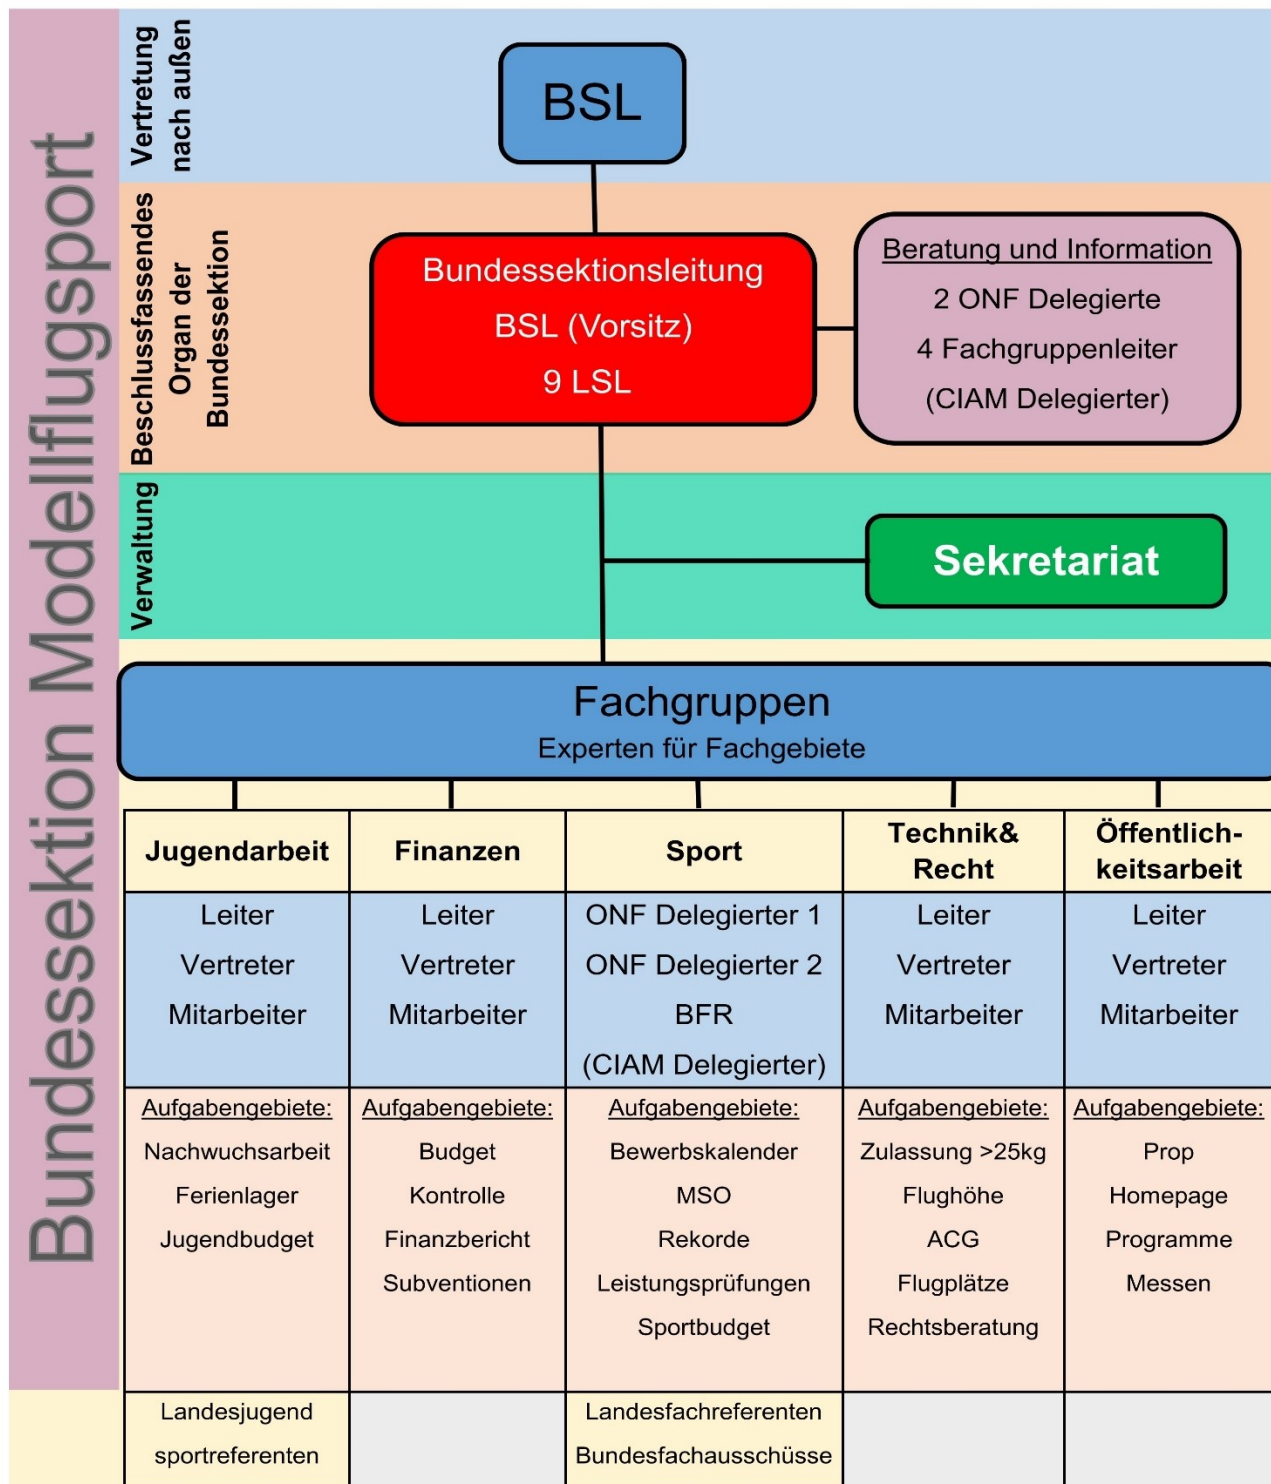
Bundessektion Modellflugsport

Vertretung nach außen

BSL

Beschlussfassendes Organ der Bundessektion

Bundessektionsleitung
BSL (Vorsitz)
9 LSL

Beratung und Information
2 ONF Delegierte
4 Fachgruppenleiter
(CIAM Delegierter)

Verwaltung

Sekretariat

Fachgruppen
Experten für Fachgebiete

| Jugendarbeit | Finanzen | Sport | Technik& Recht | Öffentlichkeitsarbeit |
|---|---|---|---|---|
| Leiter Vertreter Mitarbeiter | Leiter Vertreter Mitarbeiter | ONF Delegierter 1 ONF Delegierter 2 BFR (CIAM Delegierter) | Leiter Vertreter Mitarbeiter | Leiter Vertreter Mitarbeiter |
| Aufgabengebiete: Nachwuchsarbeit Ferienlager Jugendbudget | Aufgabengebiete: Budget Kontrolle Finanzbericht Subventionen | Aufgabengebiete: Bewerbskalender MSO Rekorde Leistungsprüfungen Sportbudget | Aufgabengebiete: Zulassung >25kg Flughöhe ACG Flugplätze Rechtsberatung | Aufgabengebiete: Prop Homepage Programme Messen |
| Landesjugend sportreferenten | | Landesfachreferenten Bundesfachausschüsse | | |